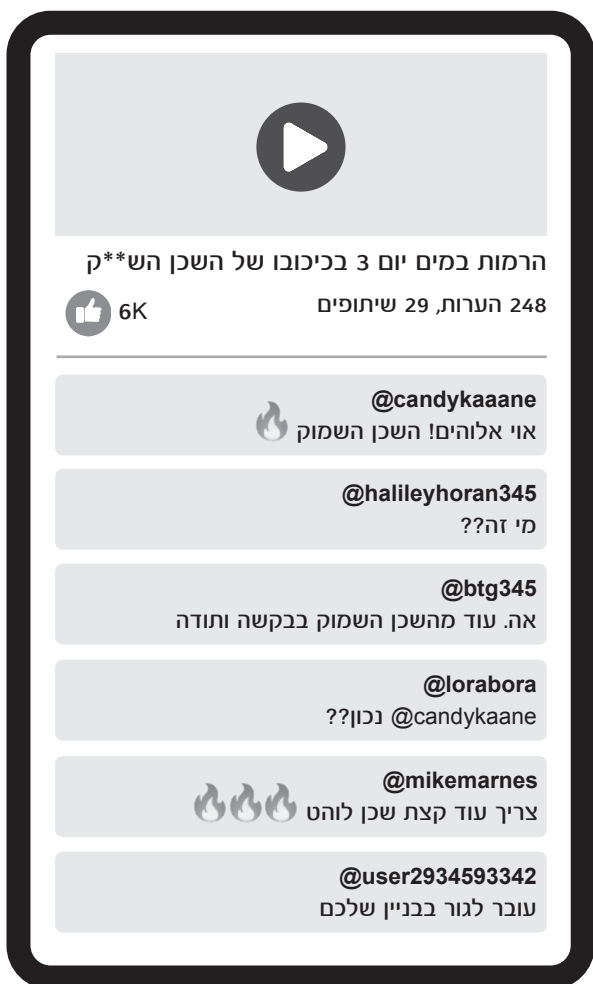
הרמות במים יום 3 בכיכובו של השכן הש**ק

248 הערות, 29 שיתופים

6K

@candykaaane
אוי אלוהים! השכן השמוק

@halileyhoran345
מי זה??

@btg345
אה. עוד מהשכן השמוק בבקשה ותודה

@lorabora
@candykaaane נכון??

@mikemarnes
צריך עוד קצת שכן לוהט

@user2934593342
עובר לגור בבניין שלכם